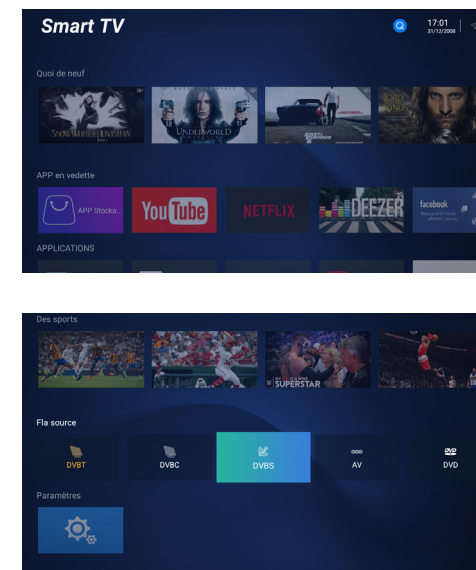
Smart TV

17:01
31/12/2008

Quoi de neuf

SNOW WHITE & THE HUNTSMAN

UNDERWORLD

FAST & FURIOUS

LORD OF THE RINGS

APP en vedette

APP Stocka...

YouTube

NETFLIX

DEEZER

facebook

APPLICATIONS

Des sports

SUPERSTAR

Fla source

DVBT

DVBC

DVBS

AV

DVD

Paramètres